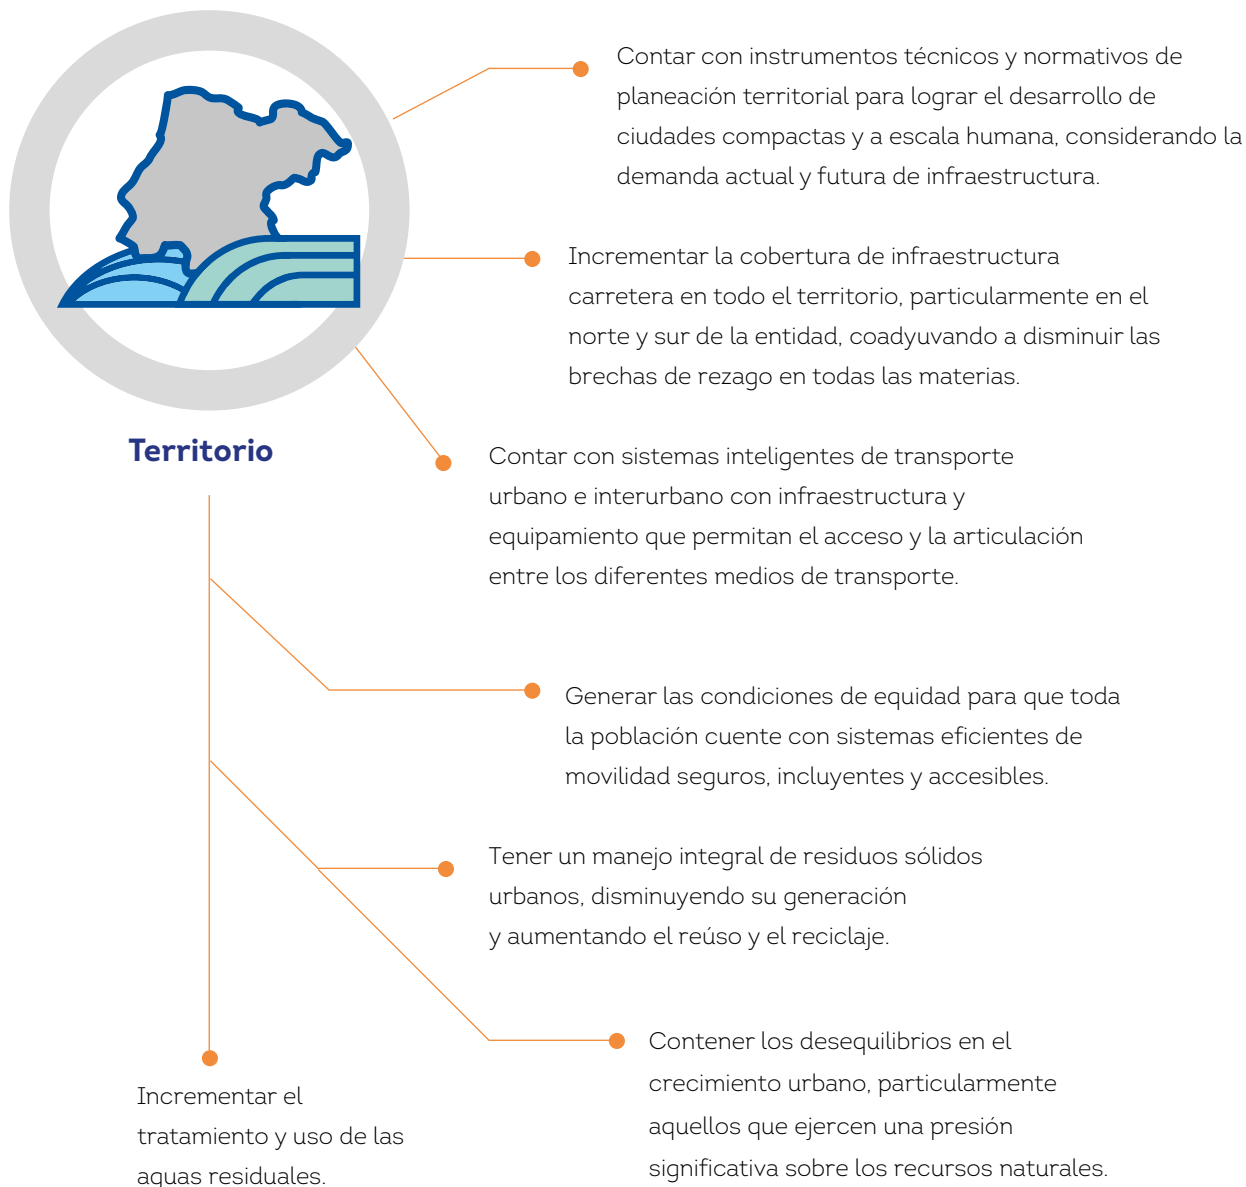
Territorio

Contar con instrumentos técnicos y normativos de planeación territorial para lograr el desarrollo de ciudades compactas y a escala humana, considerando la demanda actual y futura de infraestructura.

Incrementar la cobertura de infraestructura carretera en todo el territorio, particularmente en el norte y sur de la entidad, coadyuvando a disminuir las brechas de rezago en todas las materias.

Contar con sistemas inteligentes de transporte urbano e interurbano con infraestructura y equipamiento que permitan el acceso y la articulación entre los diferentes medios de transporte.

Generar las condiciones de equidad para que toda la población cuente con sistemas eficientes de movilidad seguros, incluyentes y accesibles.

Tener un manejo integral de residuos sólidos urbanos, disminuyendo su generación y aumentando el reúso y el reciclaje.

Contener los desequilibrios en el crecimiento urbano, particularmente aquellos que ejercen una presión significativa sobre los recursos naturales.

Incrementar el tratamiento y uso de las aguas residuales.